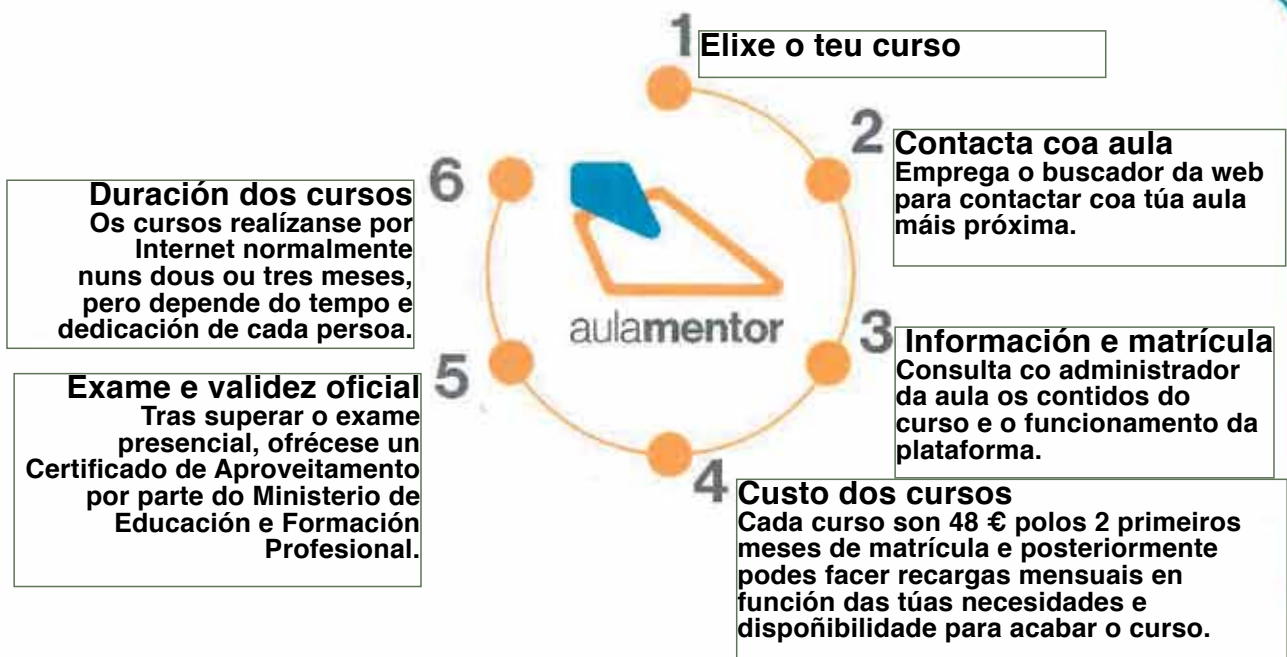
1 Elixe o teu curso

2 Contacta coa aula
Emprega o buscador da web para contactar coa túa aula máis próxima.

3 Información e matrícula
Consulta co administrador da aula os contidos do curso e o funcionamento da plataforma.

4 Custo dos cursos
Cada curso son 48 € polos 2 primeiros meses de matrícula e posteriormente podes facer recargas mensuais en función das túas necesidades e dispoñibilidade para acabar o curso.

5 Exame e validez oficial
Tras superar o exame presencial, ofrécese un Certificado de Aproveitamento por parte do Ministerio de Educación e Formación Profesional.

6 Duración dos cursos
Os cursos realízanse por Internet normalmente nuns dous ou tres meses, pero depende do tempo e dedicación de cada persoa.

aulamentor